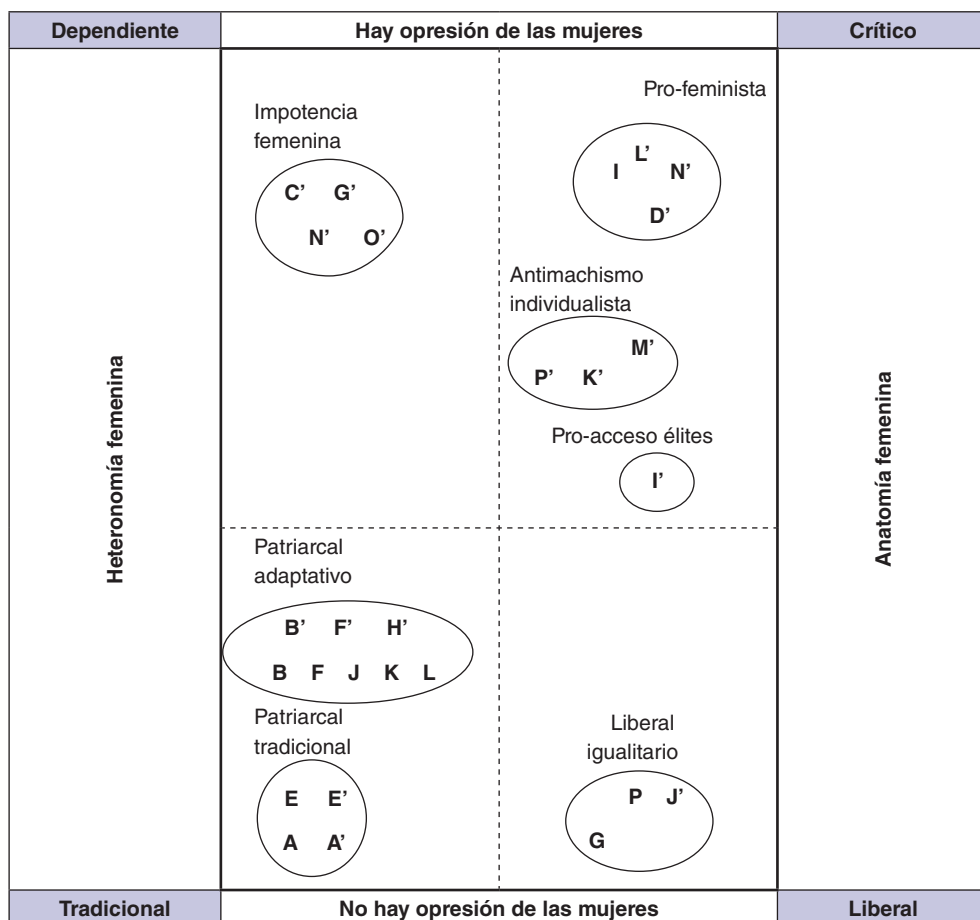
Dependiente

Hay opresión de las mujeres

Crítico

Heteronomía femenina

Impotencia femenina

C' G'
N' O'

Pro-feminista

L'
I N'
D'

Antimachismo individualista

M'
P' K'

Pro-acceso élites

I'

Patriarcal adaptativo

B' F' H'
B F J K L

Patriarcal tradicional

E E'
A A'

Liberal igualitario

P J'
G

Anatomía femenina

Tradicional

No hay opresión de las mujeres

Liberal